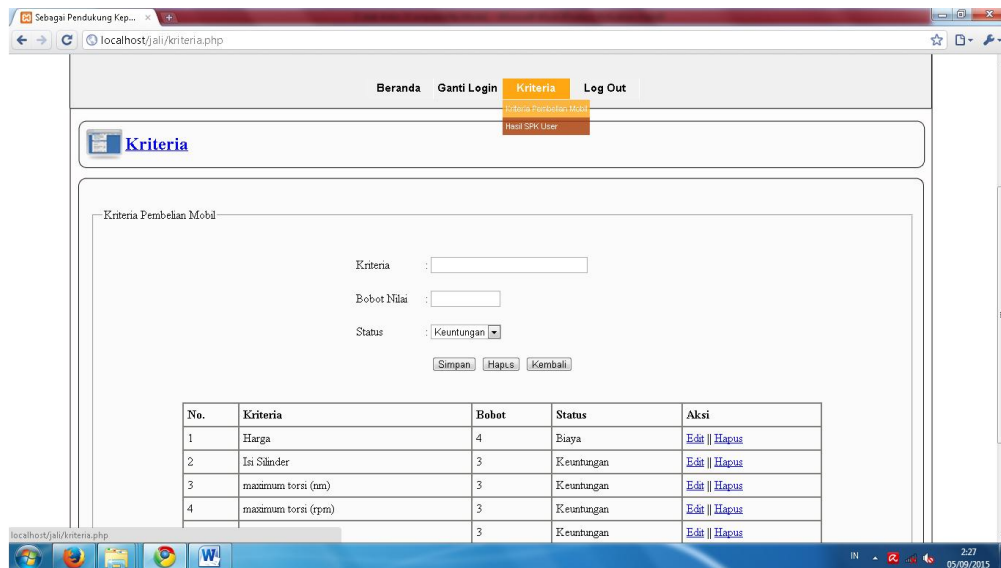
Sebagai Pendukung Kep... ×

localhost/jali/kriteria.php

Beranda Ganti Login Kriteria Log Out

Kriteria Pembelian Mobil
Hasil SPK User

Kriteria

Kriteria Pembelian Mobil

Kriteria :

Bobot Nilai :

Status : Keuntungan

Simpan Hapus Kembali

| No. | Kriteria | Bobot | Status | Aksi |
|---|---|---|---|---|
| 1 | Harga | 4 | Biaya | Edit \|\| Hapus |
| 2 | Isi Silinder | 3 | Keuntungan | Edit \|\| Hapus |
| 3 | maximum torsi (nm) | 3 | Keuntungan | Edit \|\| Hapus |
| 4 | maximum torsi (rpm) | 3 | Keuntungan | Edit \|\| Hapus |
| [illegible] | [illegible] | 3 | Keuntungan | Edit \|\| Hapus |

localhost/jali/kriteria.php

IN 2:27 05/09/2015